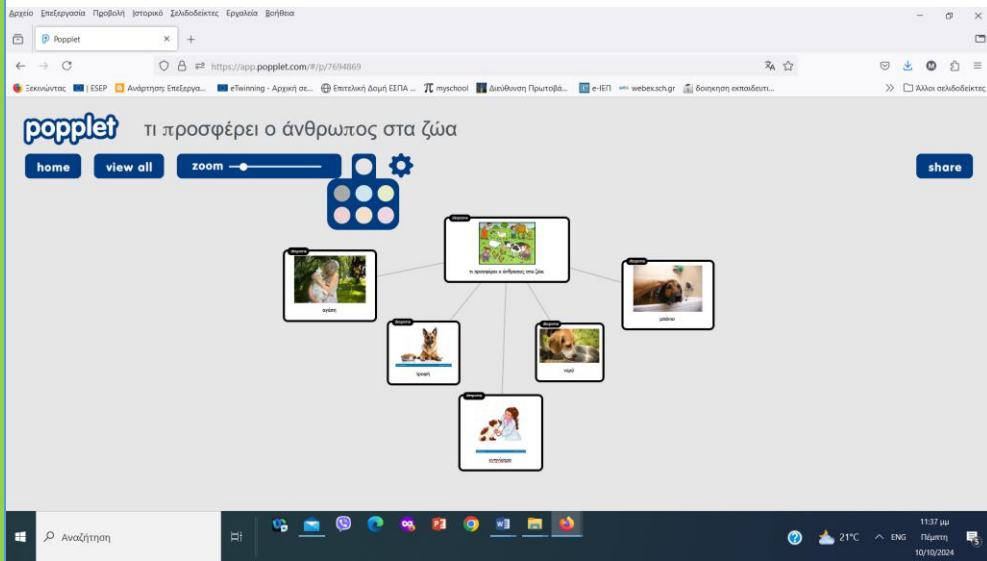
Αρχείο Επεξεργασία Προβολή Ιστορικό Σελιδοδείκτες Εργαλεία Βοήθεια

Popplet

https://app.popplet.com/#/p/7694869

Ξεκινώντας | ESEP Ανάρτηση: Επεξεργα... eTwinning - Αρχική σε... Επιτελική Δομή ΕΣΠΑ ... myschool Διεύθυνση Πρωτοβά... e-ΙΕΠ webex.sch.gr διοικηση εκπαιδευτι... Άλλοι σελιδοδείκτες

popplet τι προσφέρει ο άνθρωπος στα ζώα

home view all zoom share

τι προσφέρει ο άνθρωπος στα ζώα

αγάπη

μπάνιο

τροφή

νερό

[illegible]

Αναζήτηση

21°C ENG 11:37 μμ Πέμπτη 10/10/2024